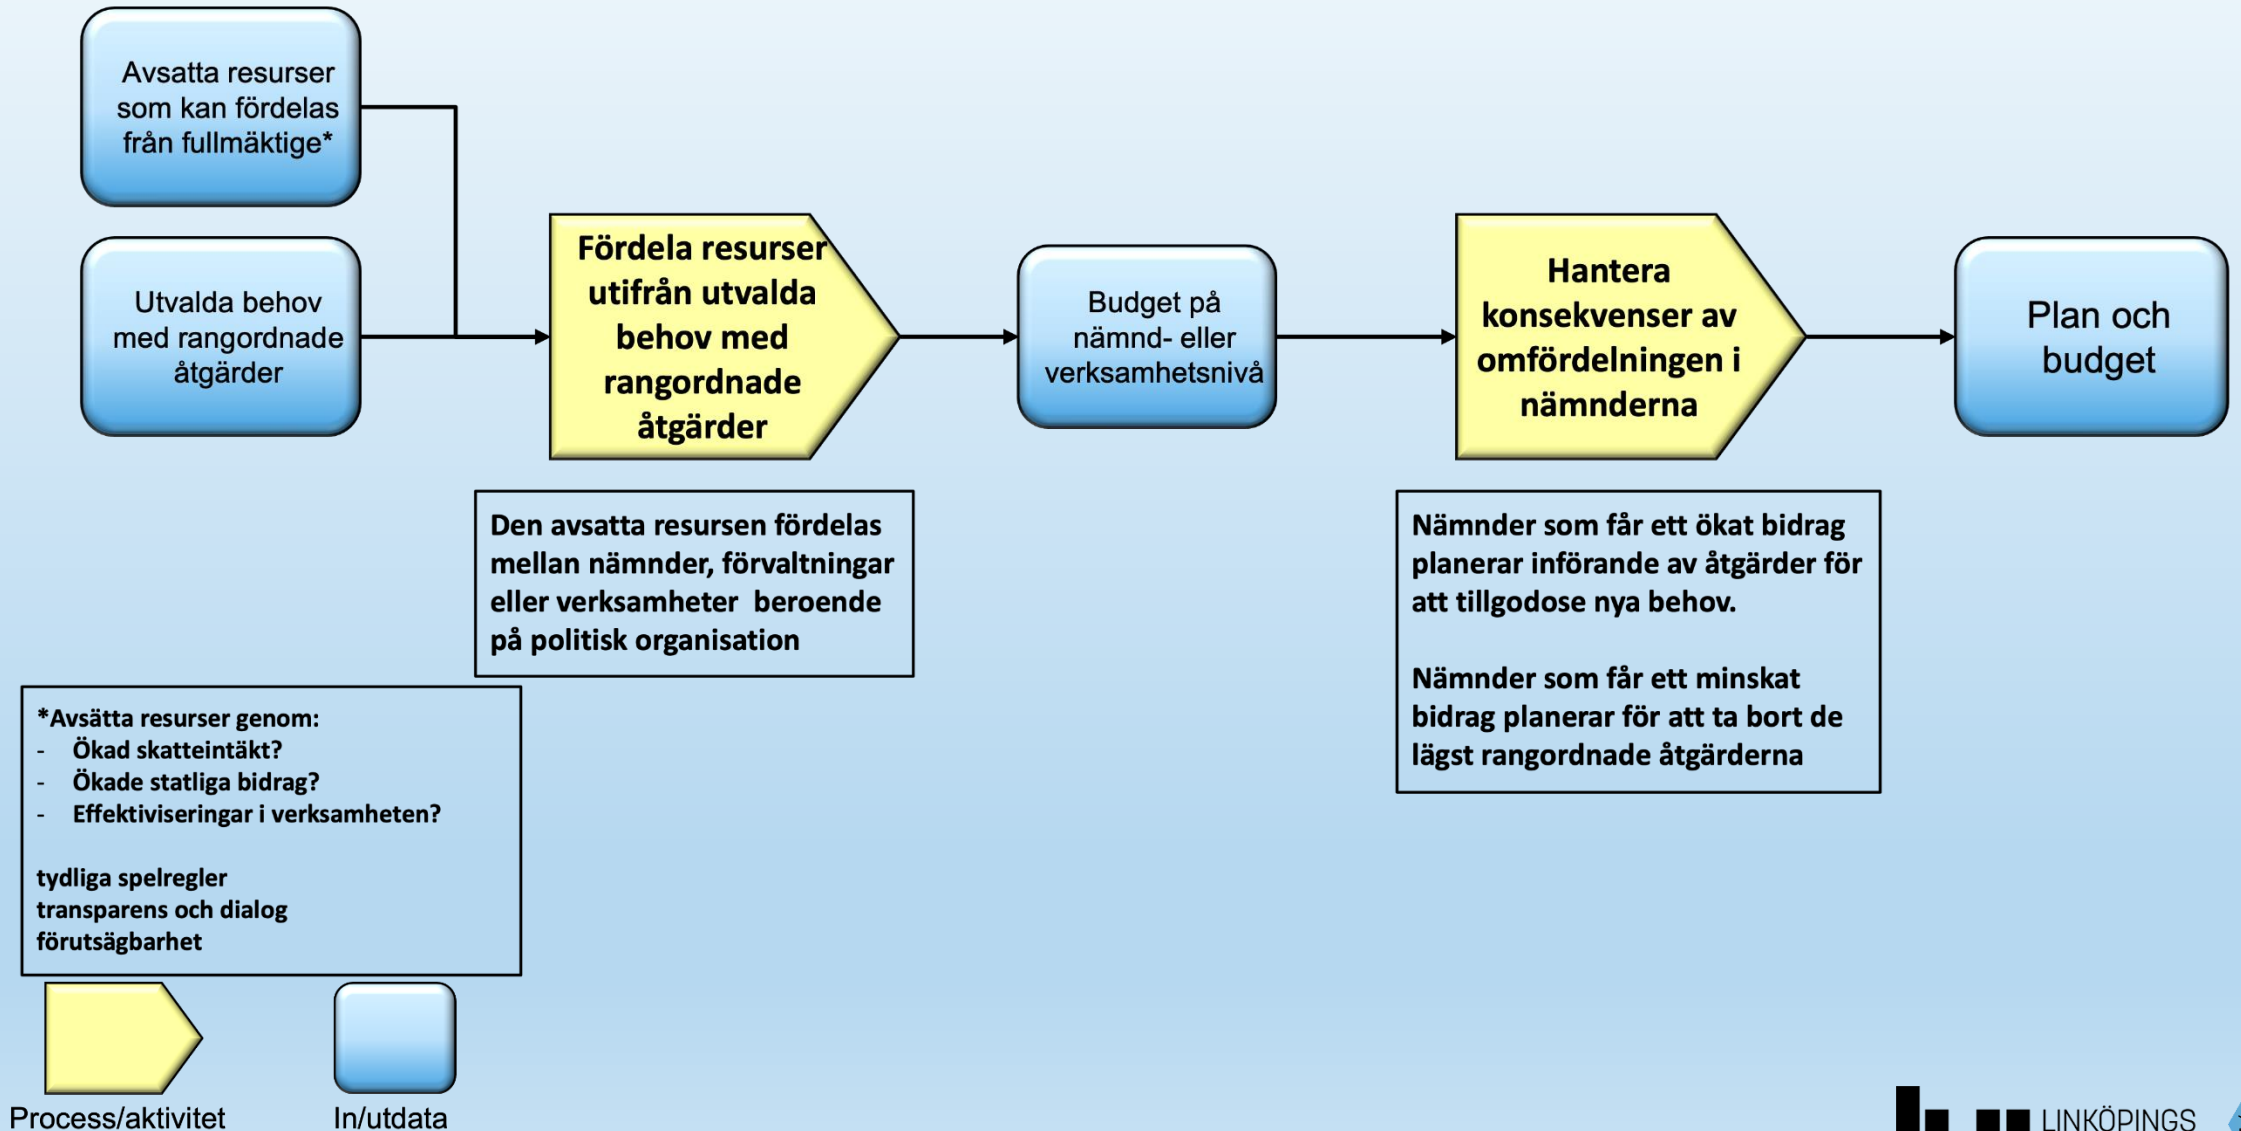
Avsatta resurser som kan fördelas från fullmäktige*

Utvalda behov med rangordnade åtgärder

Fördela resurser utifrån utvalda behov med rangordnade åtgärder

Budget på nämnd- eller verksamhetsnivå

Hantera konsekvenser av omfördelningen i nämnderna

Plan och budget

Den avsatta resursen fördelas mellan nämnder, förvaltningar eller verksamheter beroende på politisk organisation

Nämnder som får ett ökat bidrag planerar införande av åtgärder för att tillgodose nya behov.

Nämnder som får ett minskat bidrag planerar för att ta bort de lägst rangordnade åtgärderna

*Avsätta resurser genom:
- Ökad skatteintäkt?
- Ökade statliga bidrag?
- Effektiviseringar i verksamheten?

tydliga spelregler
transparens och dialog
förutsägbarhet

Process/aktivitet

In/utdata

LINKÖPINGS